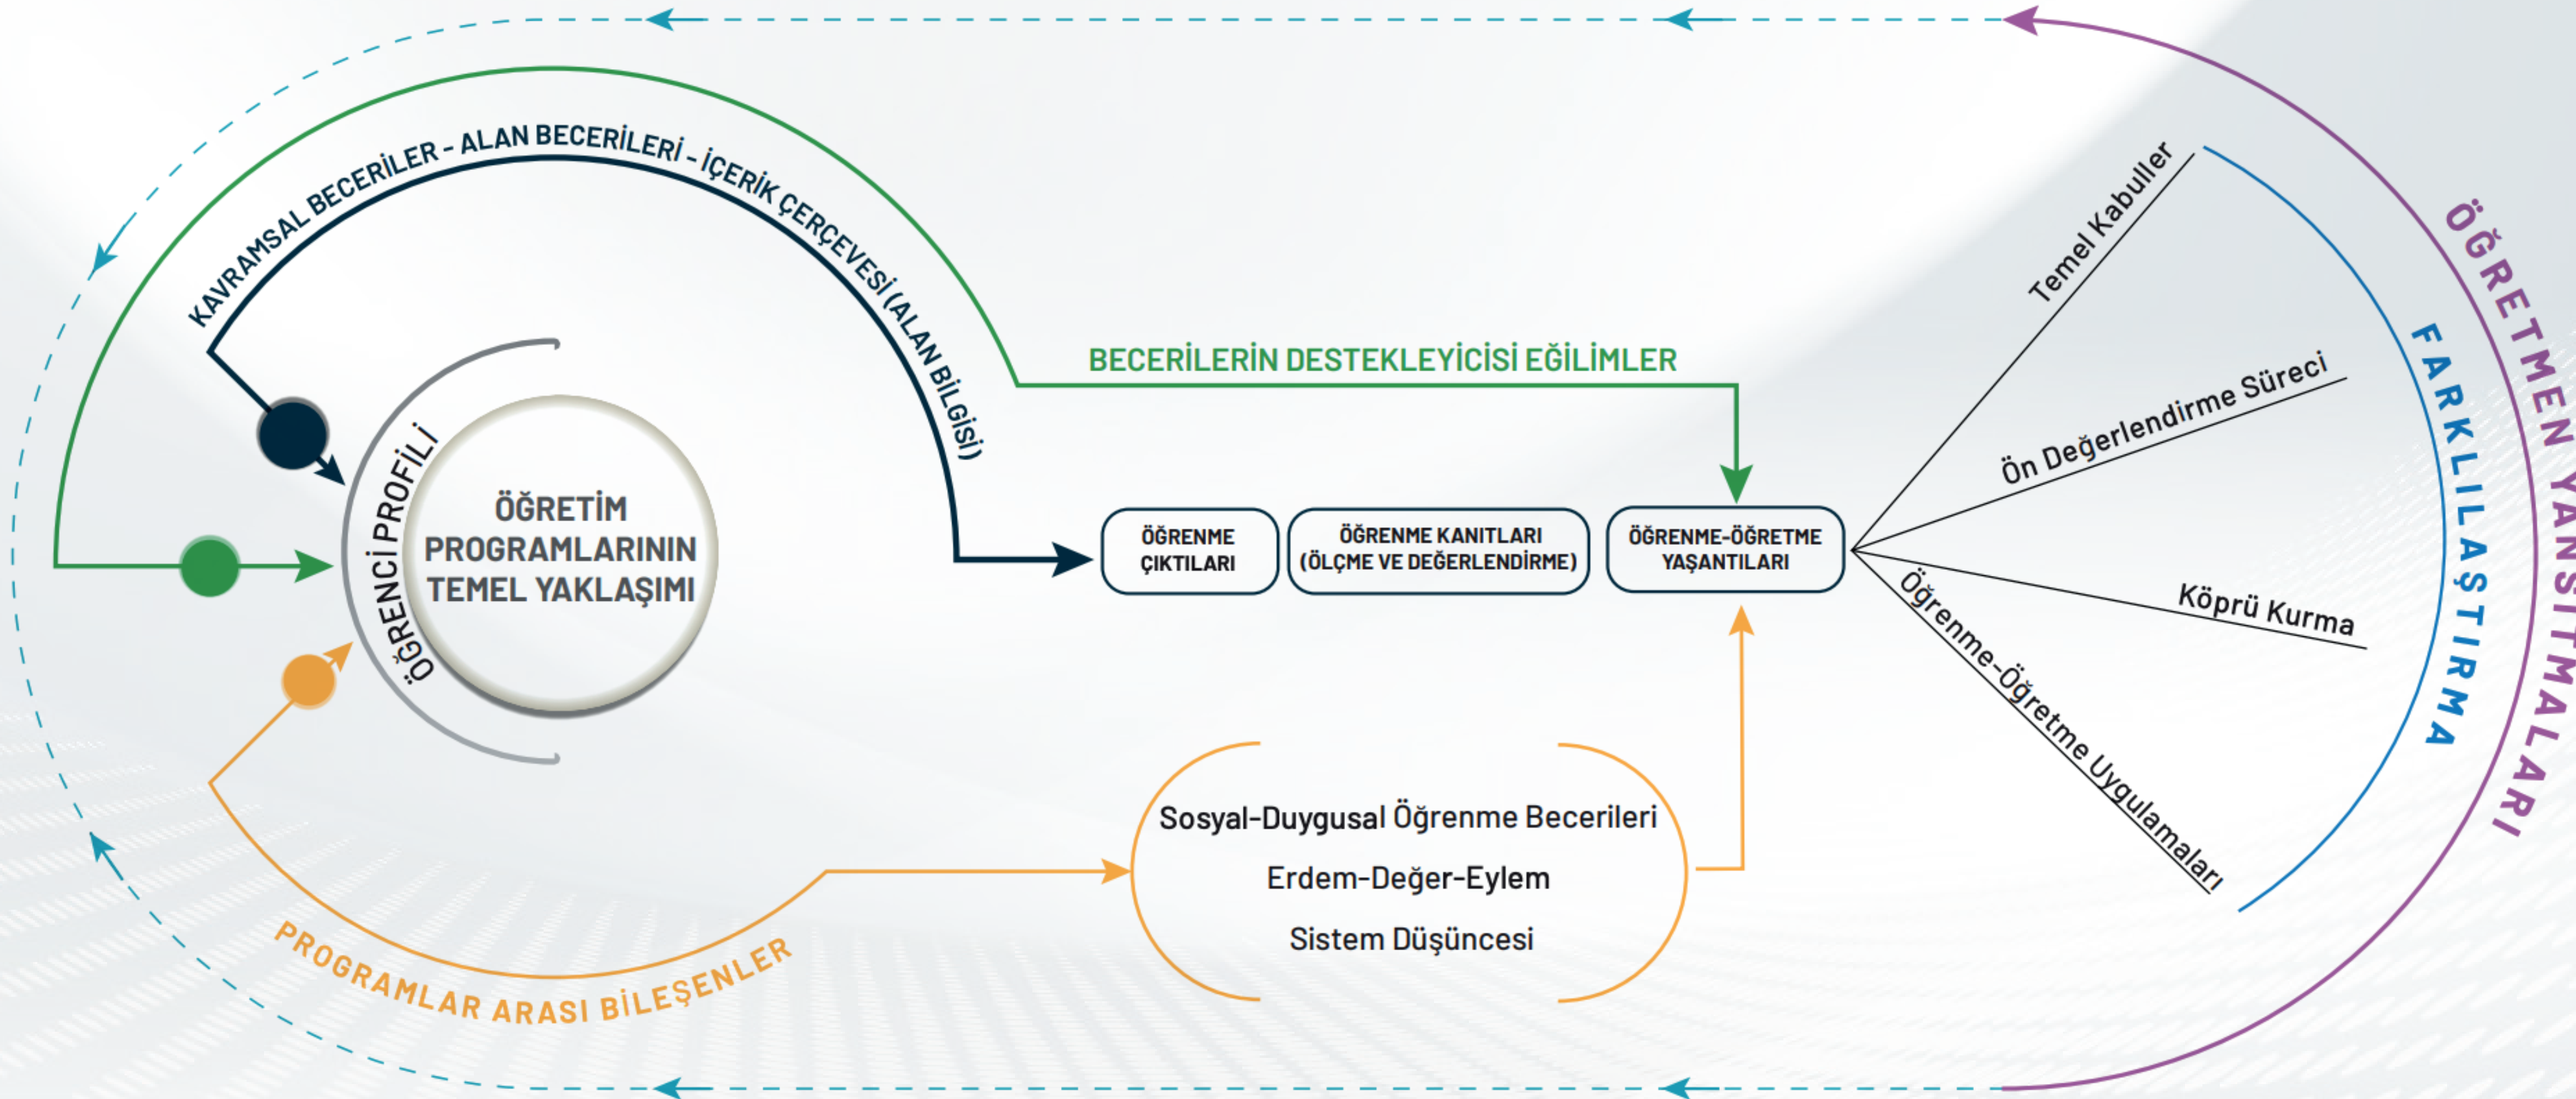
KAVRAMSAL BECERİLER - ALAN BECERİLERİ - İÇERİK ÇERÇEVESİ (ALAN BİLGİSİ)

BECERİLERİN DESTEKLEYİCİSİ EĞİLİMLER

ÖĞRENCİ PROFİLİ

ÖĞRETİM PROGRAMLARININ TEMEL YAKLAŞIMI

ÖĞRENME ÇIKTILARI

ÖĞRENME KANITLARI (ÖLÇME VE DEĞERLENDİRME)

ÖĞRENME-ÖĞRETME YAŞANTILARI

Temel Kabuller

Ön Değerlendirme Süreci

Köprü Kurma

Öğrenme-Öğretme Uygulamaları

FARKLILAŞTIRMA

ÖĞRETMEN YANSITMALARI

Sosyal-Duygusal Öğrenme Becerileri

Erdem-Değer-Eylem

Sistem Düşüncesi

PROGRAMLAR ARASI BİLEŞENLER